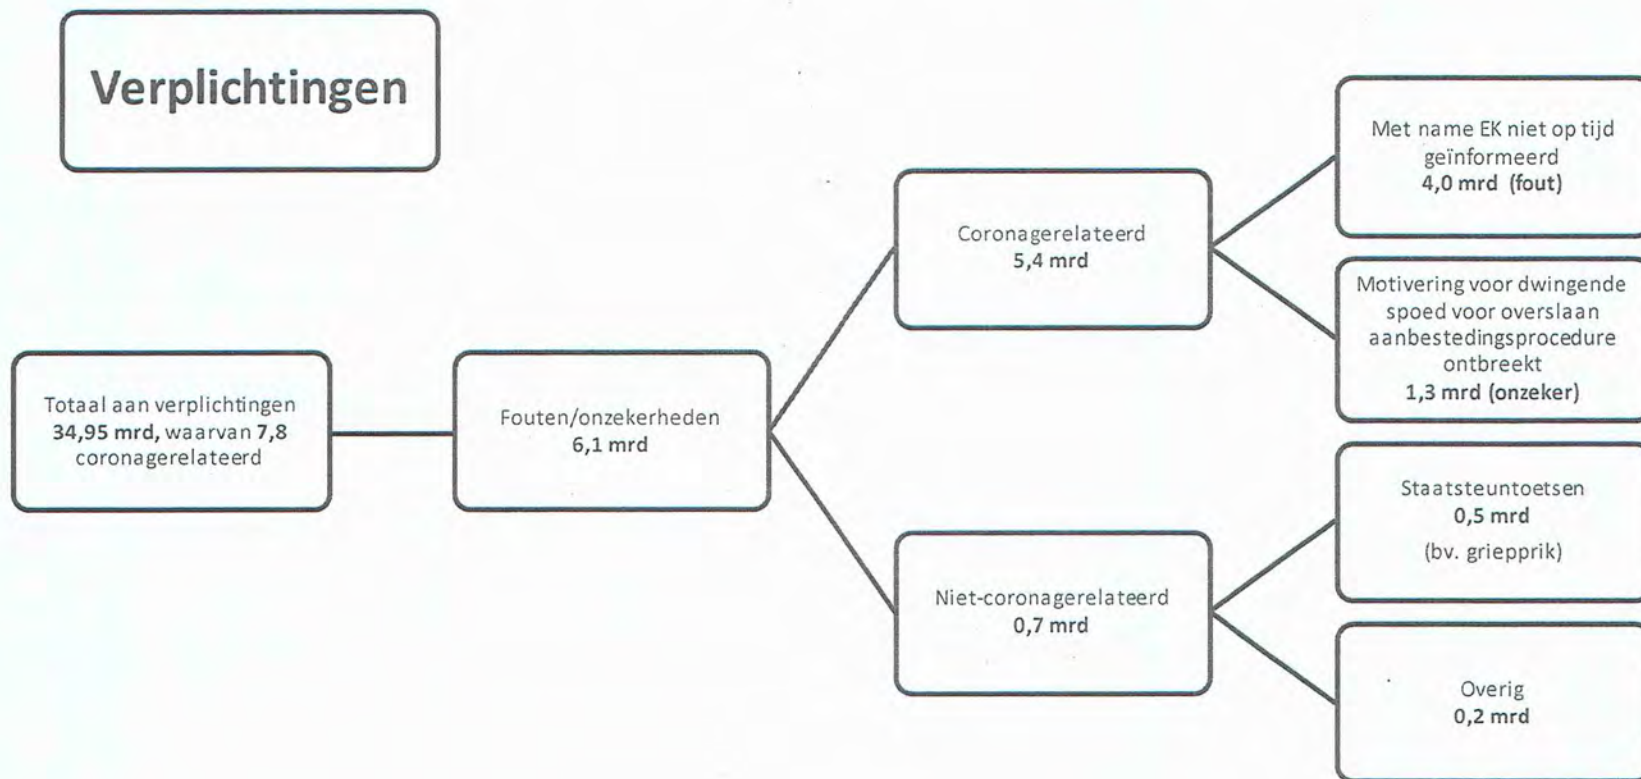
Verplichtingen

Totaal aan verplichtingen 34,95 mrd, waarvan 7,8 coronagerelateerd

Fouten/onzekerheden
6,1 mrd

Coronagerelateerd
5,4 mrd

Met name EK niet op tijd geïnformeerd
4,0 mrd (fout)

Motivering voor dwingende spoed voor overslaan aanbestedingsprocedure ontbreekt
1,3 mrd (onzeker)

Niet-coronagerelateerd
0,7 mrd

Staatsteuntoetsen
0,5 mrd
(bv. griepprik)

Overig
0,2 mrd